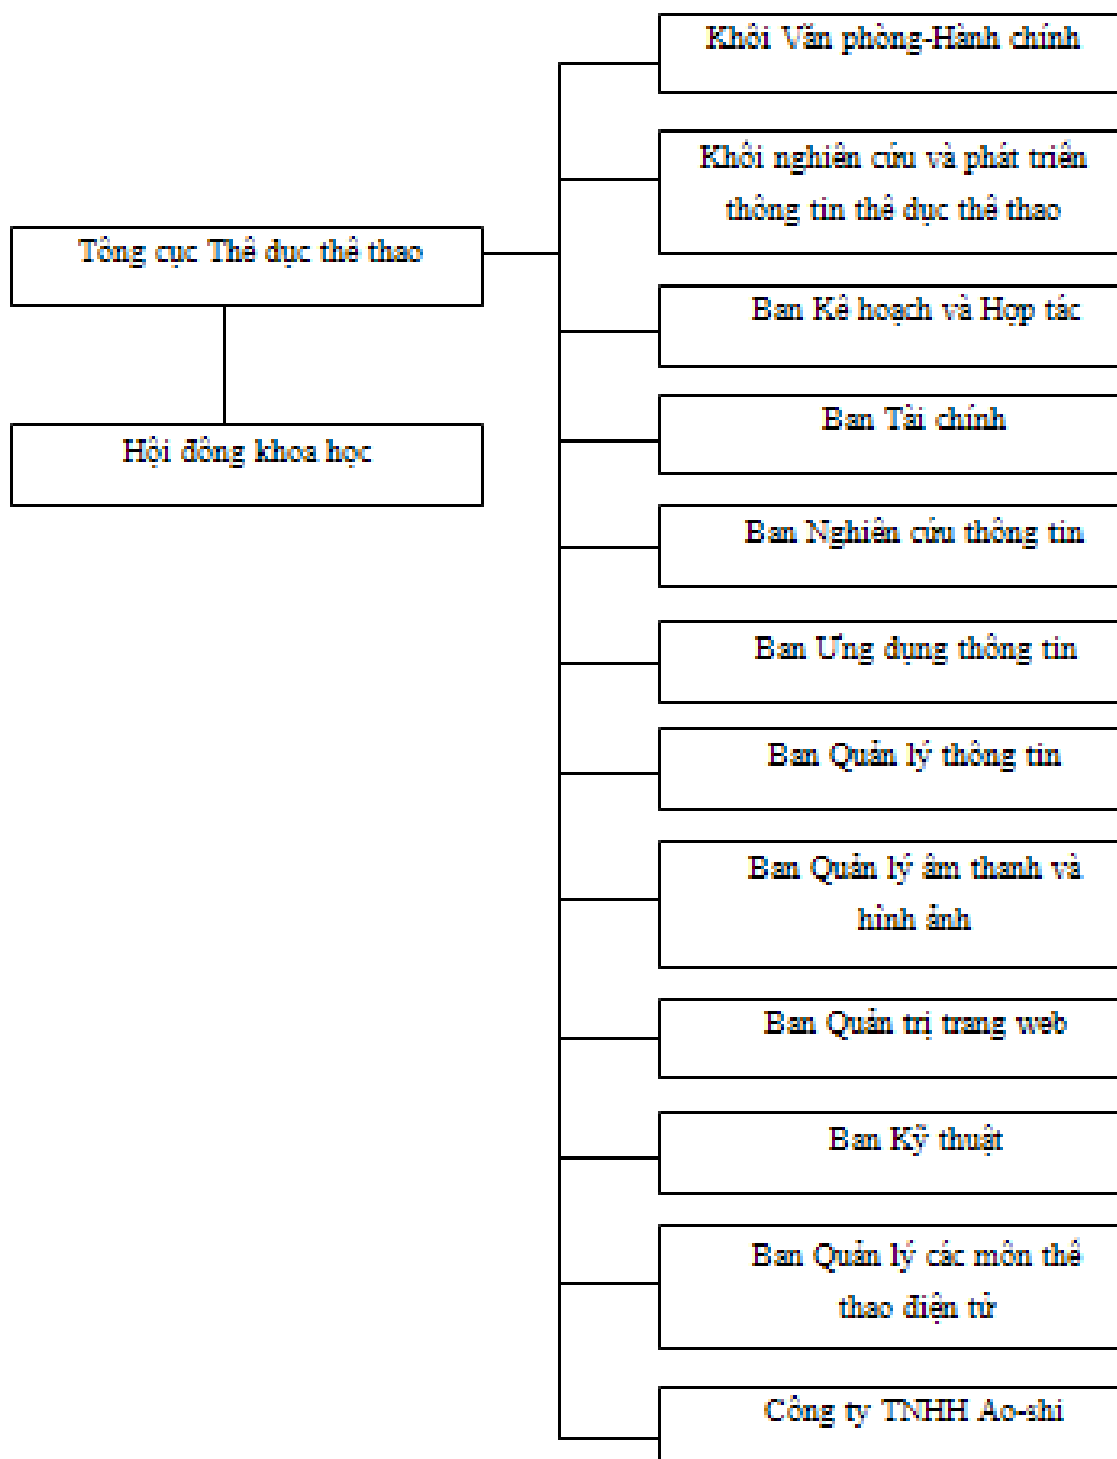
Tổng cục Thể dục thể thao

Hội đồng khoa học

Khối Văn phòng-Hành chính

Khối nghiên cứu và phát triển thông tin thể dục thể thao

Ban Kế hoạch và Hợp tác

Ban Tài chính

Ban Nghiên cứu thông tin

Ban Ứng dụng thông tin

Ban Quản lý thông tin

Ban Quản lý âm thanh và hình ảnh

Ban Quản trị trang web

Ban Kỹ thuật

Ban Quản lý các môn thể thao điện tử

Công ty TNHH Ao-shi